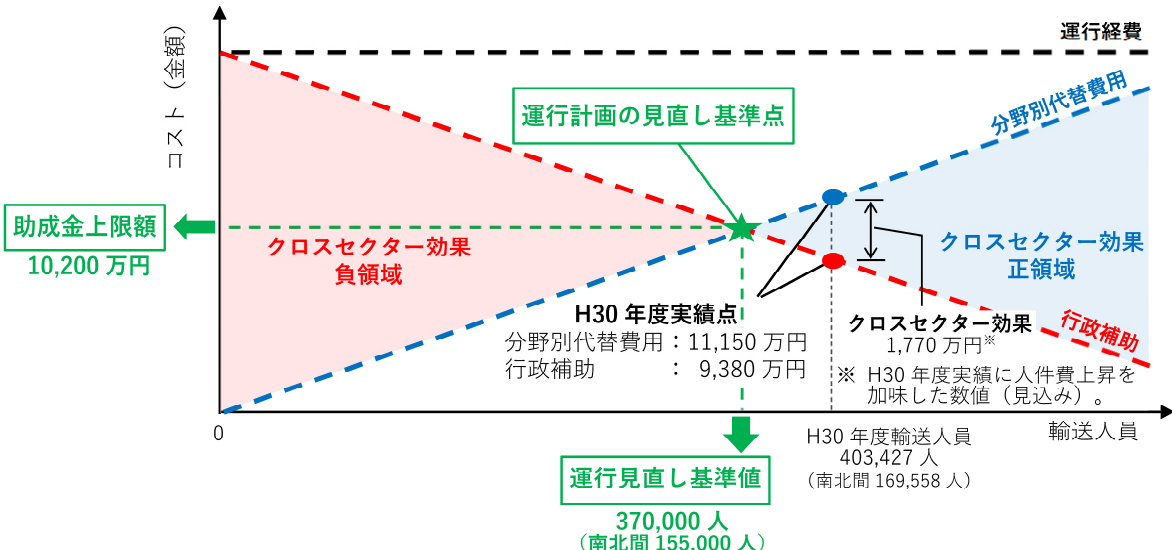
コスト（金額）

運行経費

分野別代替費用

運行計画の見直し基準点

助成金上限額
10,200 万円

クロスセクター効果
負領域

クロスセクター効果
正領域

H30 年度実績点
分野別代替費用：11,150 万円
行政補助　　　：　9,380 万円

クロスセクター効果
1,770 万円※

行政補助

※ H30 年度実績に人件費上昇を加味した数値（見込み）。

0

H30 年度輸送人員
403,427 人
（南北間 169,558 人）

輸送人員

運行見直し基準値

370,000 人
（南北間 155,000 人）